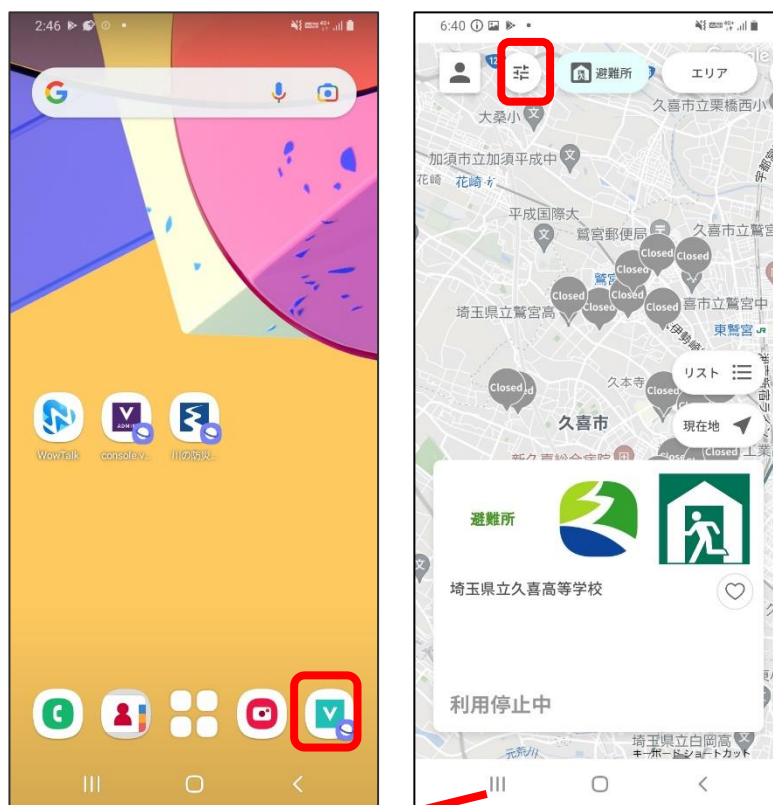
2:46

WowTalk
console.v...
川の防災...

6:40

避難所
エリア
久喜市立栗橋西小
大桑小
加須市立加須平成中
花崎
花崎
平成国際大
鷲宮郵便局
久喜市立鷲
Closed
Closed
Closed
鷲宮
埼玉県立鷲宮高
Closed
Closed
Closed
Closed
喜市立鷲宮中
東鷲宮
リスト
Closed
久本寺
Closed
久喜市
現在地
Closed

避難所
埼玉県立久喜高等学校
利用停止中
埼玉県立白岡高
キーボードショートカット